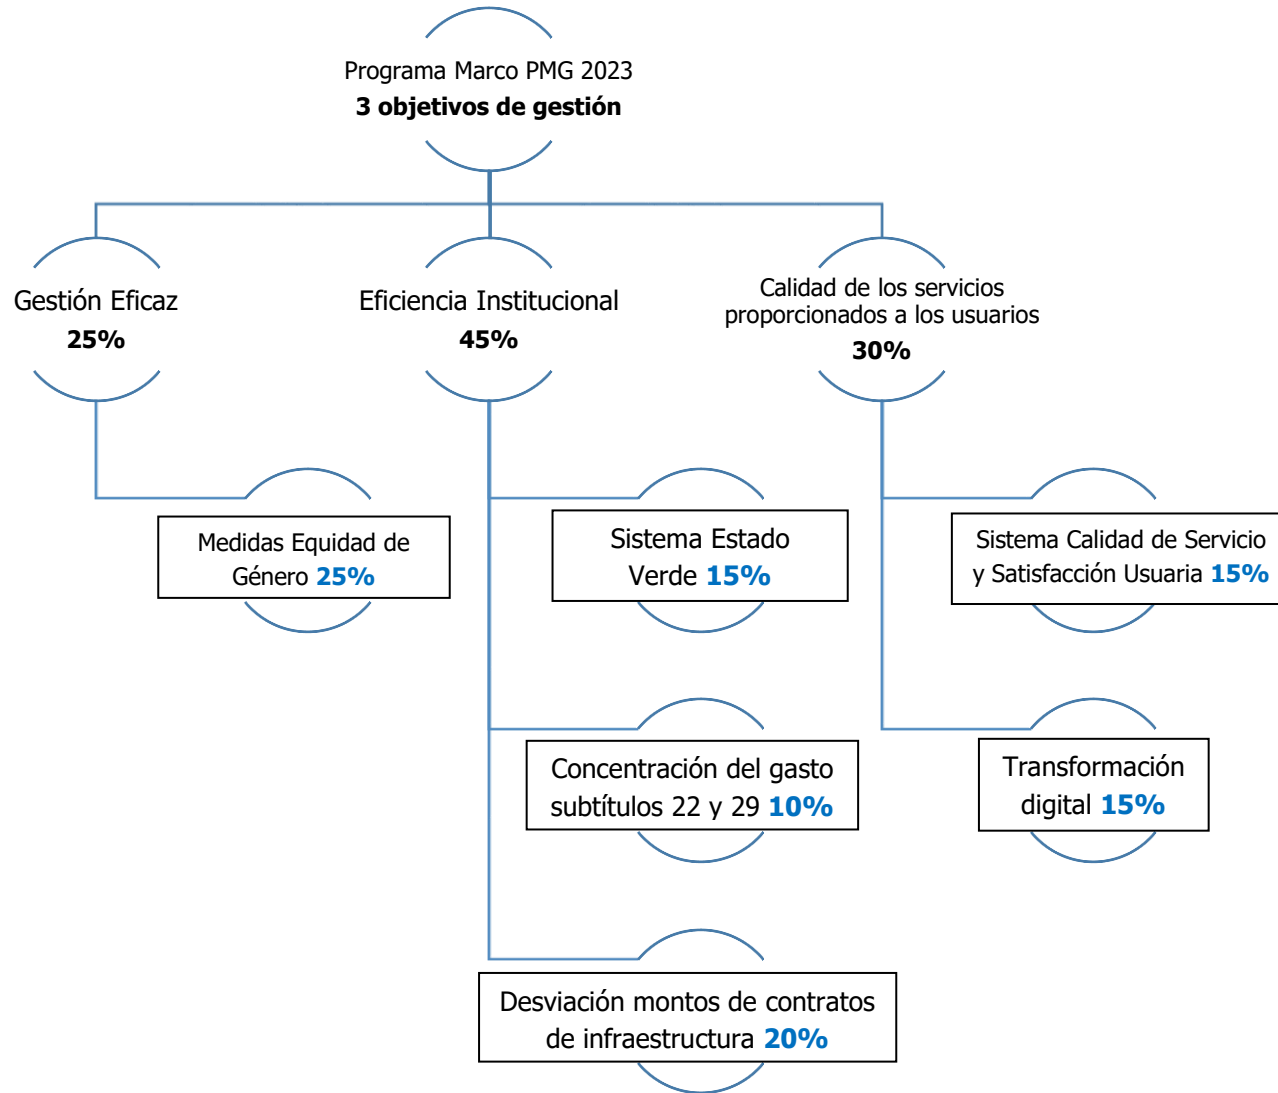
Programa Marco PMG 2023
**3 objetivos de gestión**

Gestión Eficaz
**25%**

Eficiencia Institucional
**45%**

Calidad de los servicios proporcionados a los usuarios
**30%**

Medidas Equidad de Género **25%**

Sistema Estado Verde **15%**

Concentración del gasto subtítulos 22 y 29 **10%**

Desviación montos de contratos de infraestructura **20%**

Sistema Calidad de Servicio y Satisfacción Usuaria **15%**

Transformación digital **15%**